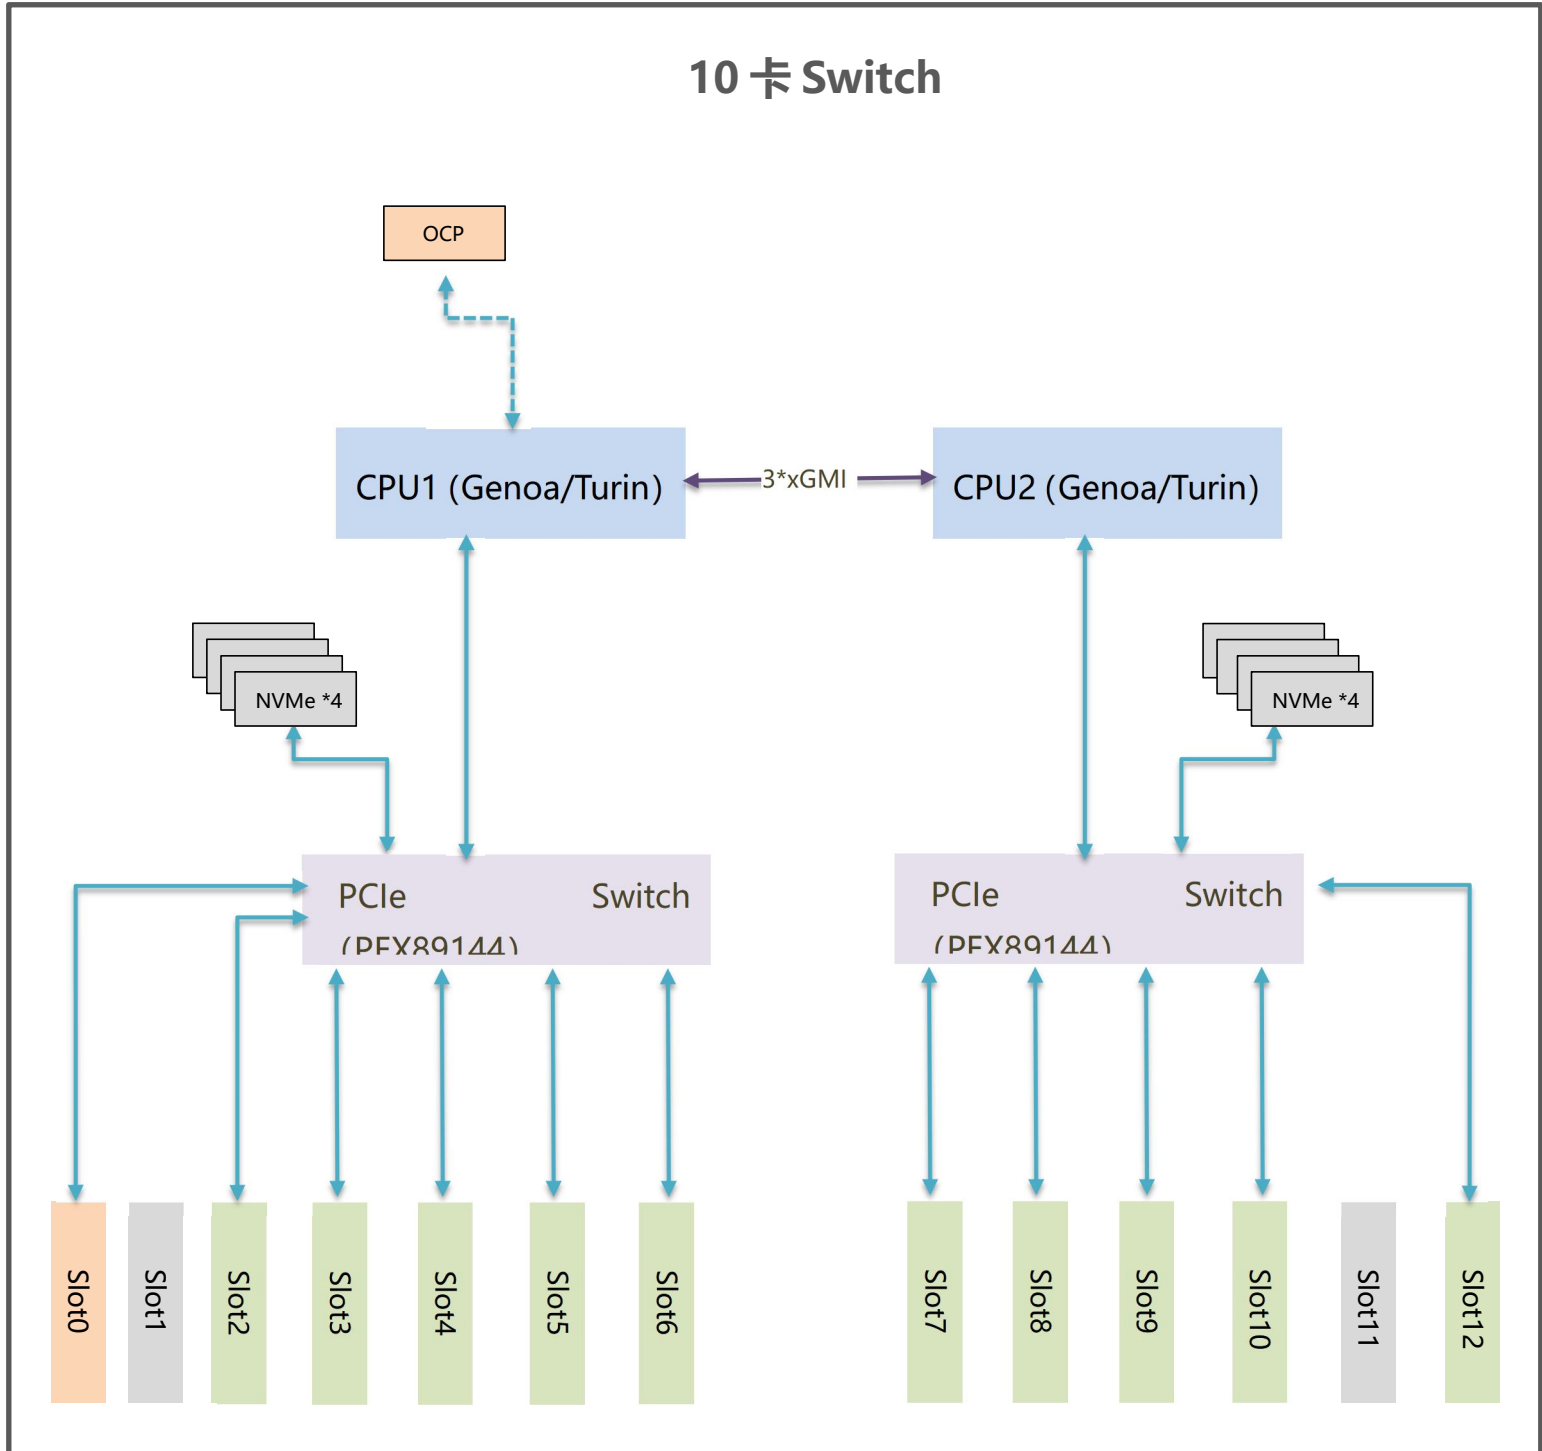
10 卡 Switch

OCP

CPU1 (Genoa/Turin)

3*xGMI

CPU2 (Genoa/Turin)

NVMe *4

NVMe *4

PCIe Switch (PEX89144)

PCIe Switch (PEX89144)

Slot0

Slot1

Slot2

Slot3

Slot4

Slot5

Slot6

Slot7

Slot8

Slot9

Slot10

Slot11

Slot12